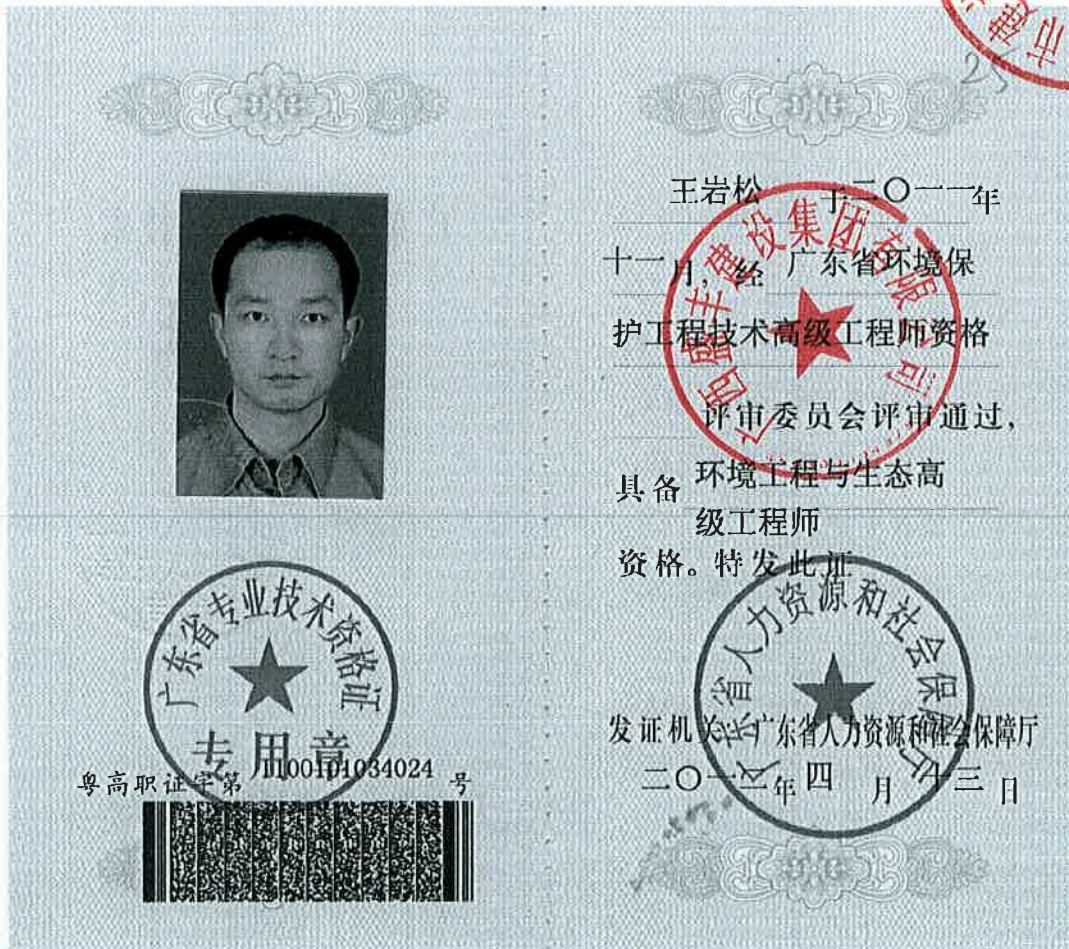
广东省专业技术资格证
专用章

粤高职证字第 1100101034024 号

王岩松 于二〇一一年
十一月，经 广东省环境保护工程技术高级工程师资格
评审委员会评审通过，
具备 环境工程与生态高级工程师
资格。特发此证

发证机关：广东省人力资源和社会保障厅
二〇一二年 四 月 十三 日

广东省人力资源和社会保障厅

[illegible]建设集团有限公司